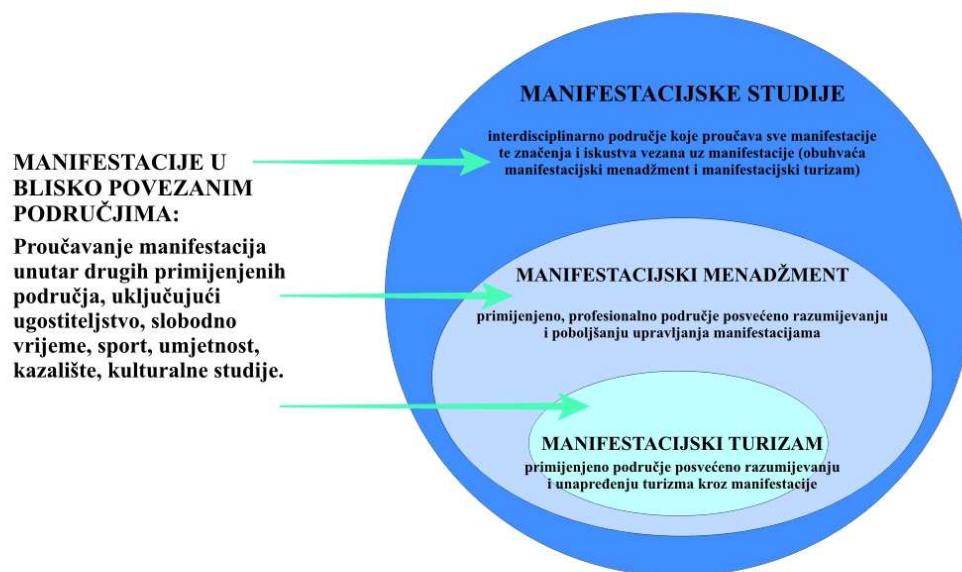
MANIFESTACIJE U BLISKO POVEZANIM PODRUČJIMA:

Proučavanje manifestacija unutar drugih primijenjenih područja, uključujući ugostiteljstvo, slobodno vrijeme, sport, umjetnost, kazalište, kulturalne studije.

MANIFESTACIJSKE STUDIJE

interdisciplinarno područje koje proučava sve manifestacije te značenja i iskustva vezana uz manifestacije (obuhvaća manifestacijski menadžment i manifestacijski turizam)

MANIFESTACIJSKI MENADŽMENT

primijenjeno, profesionalno područje posvećeno razumijevanju i poboljšanju upravljanja manifestacijama

MANIFESTACIJSKI TURIZAM

primijenjeno područje posvećeno razumijevanju i unapređenju turizma kroz manifestacije